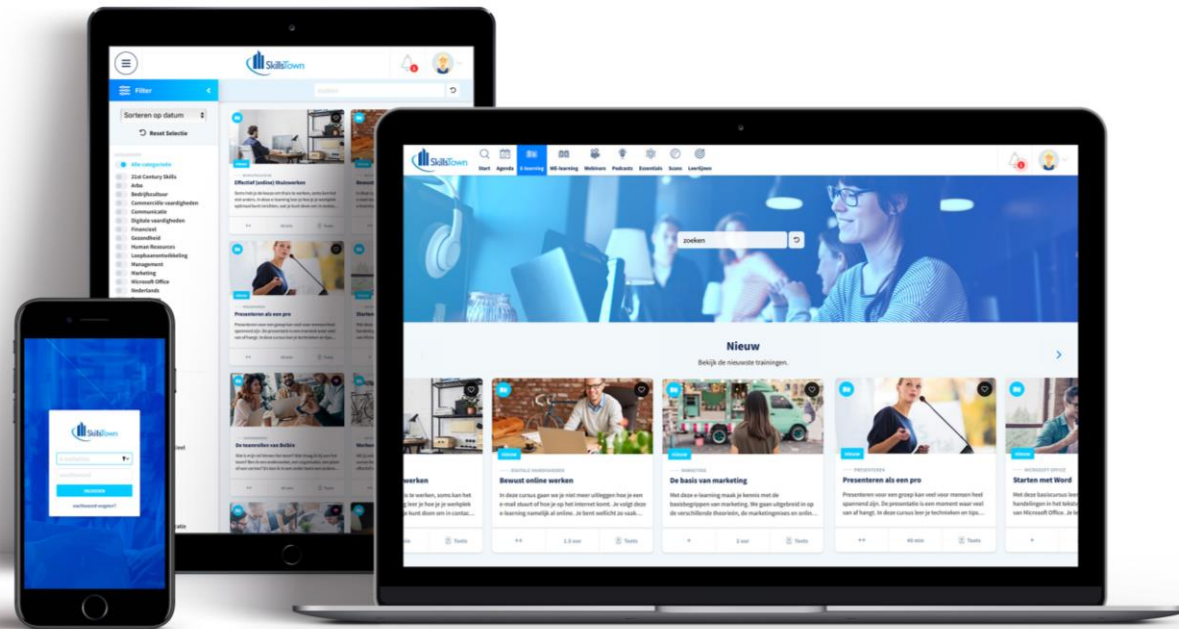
SkillsTown

Filter

Sorteren op datum

Reset Selectie

Alle categorieën
21st Century Skills
Arbo
Bedrijfscultuur
Commerciële vaardigheden
Communicatie
Digitale vaardigheden
Financieel
Gezondheid
Human Resources
Loopbaanontwikkeling
Management
Marketing
Microsoft Office
Nederlands

Effectief (online) thuiswerken

Presenteren als een pro

De teamrollen van Belbin

SkillsTown

Start Agenda E-learning MS-learning Webinars Podcasts Essentials Scans Leerlijnen

zoeken

Nieuw

Bekijk de nieuwste trainingen.

werken

Bewust online werken

In deze cursus gaan we je niet meer uitleggen hoe je een e-mail stuurt of hoe je op het internet komt. Je volgt deze e-learning namelijk al online. Je kent welicht zo vaak...

1.5 uur

Toets

De basis van marketing

Met deze e-learning maak je kennis met de basisbegrippen van marketing. We gaan uitgebreid in op de verschillende theorieën, de marketingmixen en onlin...

2 uur

Toets

Presenteren als een pro

Presenteren voor een groep kan veel voor mensen heel spannend zijn. De presentatie is een moment waar veel van af hangt. In deze cursus leer je technieken en tips...

40 min

Toets

Starten met Word

SkillsTown

E-mailadres

Wachtwoord

INLOGGEN

wachtwoord vergeten?